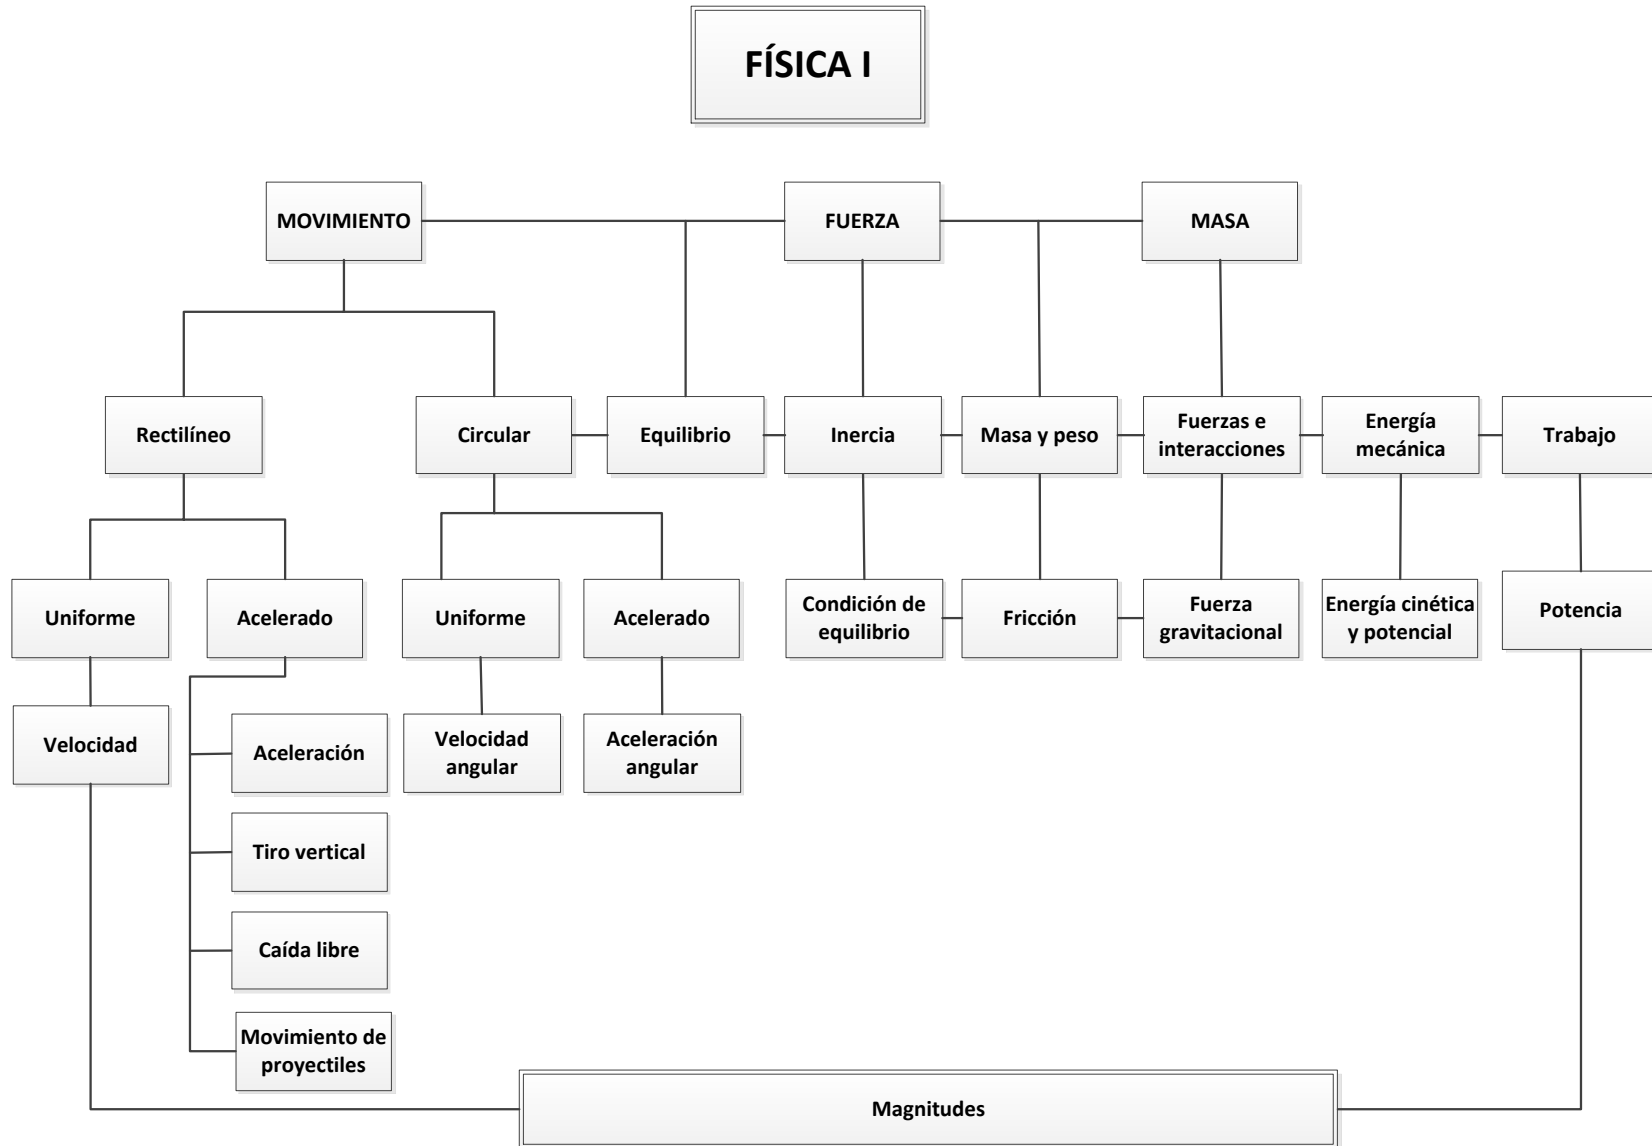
FÍSICA I

MOVIMIENTO

FUERZA

MASA

Rectilíneo

Circular

Equilibrio

Inercia

Masa y peso

Fuerzas e interacciones

Energía mecánica

Trabajo

Uniforme

Acelerado

Uniforme

Acelerado

Condición de equilibrio

Fricción

Fuerza gravitacional

Energía cinética y potencial

Potencia

Velocidad

Aceleración

Velocidad angular

Aceleración angular

Tiro vertical

Caída libre

Movimiento de proyectiles

Magnitudes